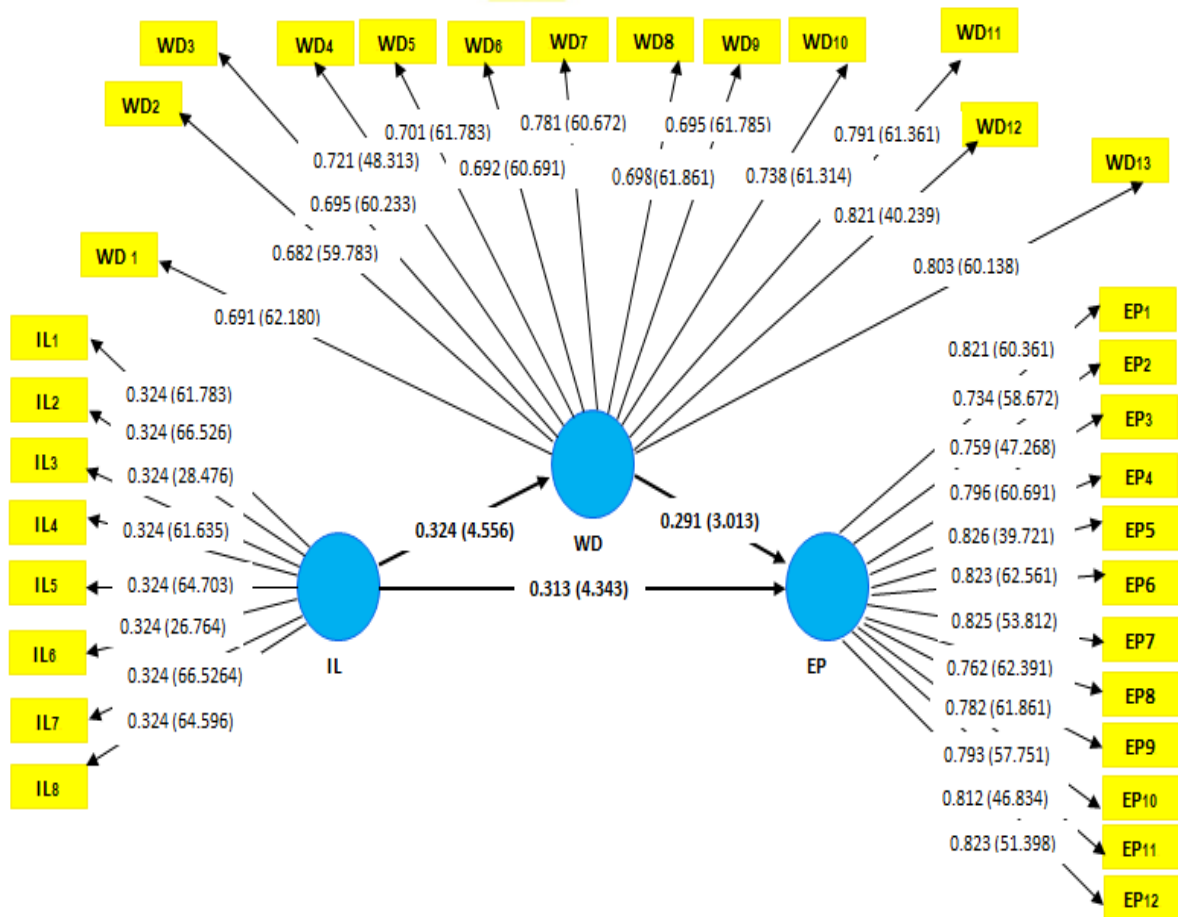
WD3
WD4
WD5
WD6
WD7
WD8
WD9
WD10
WD11
WD2
WD12
WD13
0.701 (61.783)
0.781 (60.672)
0.695 (61.785)
0.721 (48.313)
0.791 (61.361)
0.692 (60.691)
0.698(61.861)
0.738 (61.314)
0.695 (60.233)
0.821 (40.239)
0.682 (59.783)
0.803 (60.138)
WD 1
0.691 (62.180)
IL1
0.324 (61.783)
IL2
0.324 (66.526)
IL3
0.324 (28.476)
IL4
0.324 (61.635)
IL5
0.324 (64.703)
0.324 (26.764)
IL6
0.324 (66.5264)
IL7
0.324 (64.596)
IL8
0.324 (4.556)
WD
0.291 (3.013)
0.313 (4.343)
IL
EP
EP1
0.821 (60.361)
EP2
0.734 (58.672)
EP3
0.759 (47.268)
EP4
0.796 (60.691)
EP5
0.826 (39.721)
0.823 (62.561)
EP6
0.825 (53.812)
EP7
0.762 (62.391)
EP8
0.782 (61.861)
EP9
0.793 (57.751)
0.812 (46.834)
EP10
0.823 (51.398)
EP11
EP12